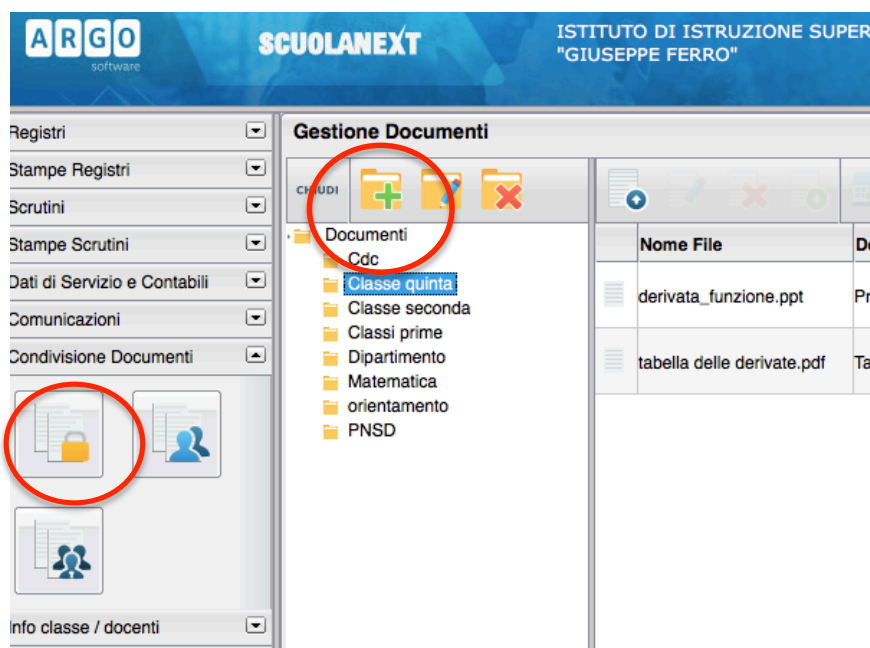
ARGO
software

SCUOLANEXT

ISTITUTO DI ISTRUZIONE SUPER
"GIUSEPPE FERRO"

Registri
Stampe Registri
Scrutini
Stampe Scrutini
Dati di Servizio e Contabili
Comunicazioni
Condivisione Documenti

Info classe / docenti

Gestione Documenti

CHIUDI

Documenti
Cdc
Classe quinta
Classe seconda
Classi prime
Dipartimento
Matematica
orientamento
PNSD

| Nome File | De |
|---|---|
| derivata_funzione.ppt | Pr |
| tabella delle derivate.pdf | Ta |